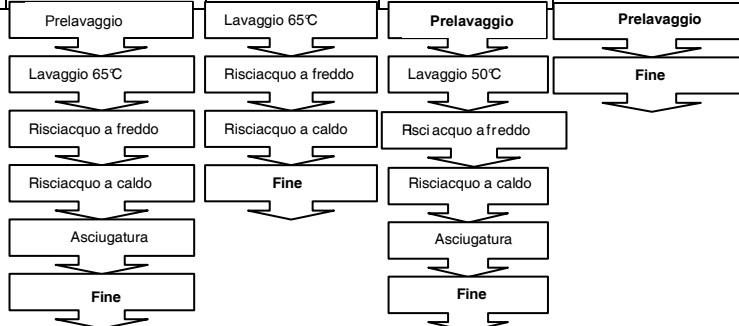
Prelavaggio

Lavaggio 65℃

Risciacquo a freddo

Risciacquo a caldo

Asciugatura

Fine

Lavaggio 65℃

Risciacquo a freddo

Risciacquo a caldo

Fine

Prelavaggio

Lavaggio 50℃

Rsci acquo a freddo

Risciacquo a caldo

Asciugatura

Fine

Prelavaggio

Fine